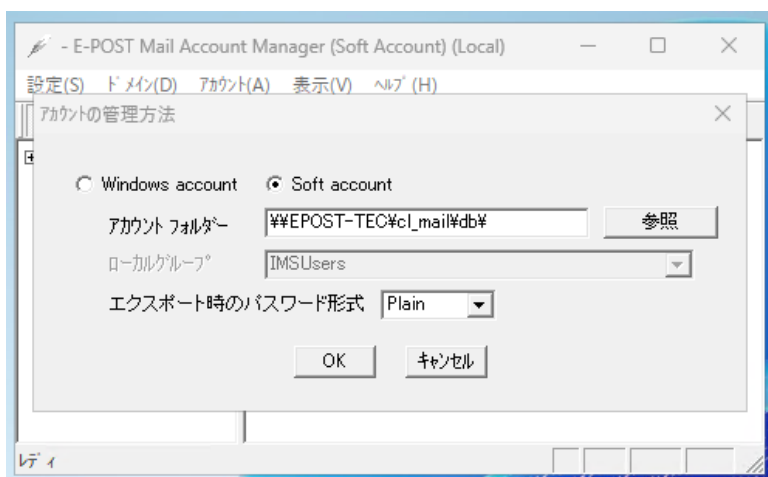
- E-POST Mail Account Manager (Soft Account) (Local)

設定(S) ドメイン(D) アカウント(A) 表示(V) ヘルプ(H)

アカウントの管理方法

Windows account

Soft account

アカウント フォルダー ¥¥EPOST-TEC¥cl_mail¥db¥ 参照

ローカルグループ IMSUsers

エクスポート時のパスワード形式 Plain

OK キャンセル

レディ